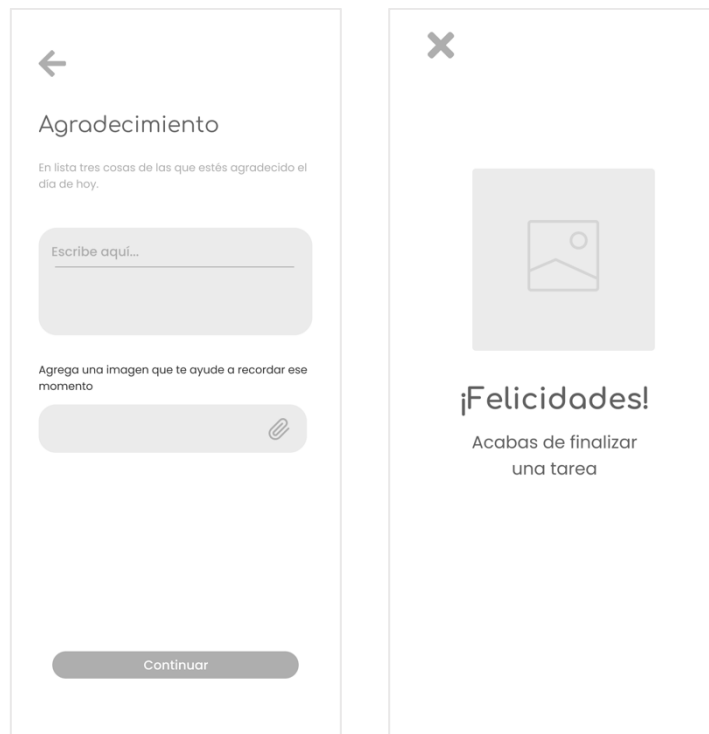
Agradecimiento

En lista tres cosas de las que estés agradecido el día de hoy.

Escribe aquí...

Agrega una imagen que te ayude a recordar ese momento

Continuar

¡Felicidades!

Acabas de finalizar una tarea